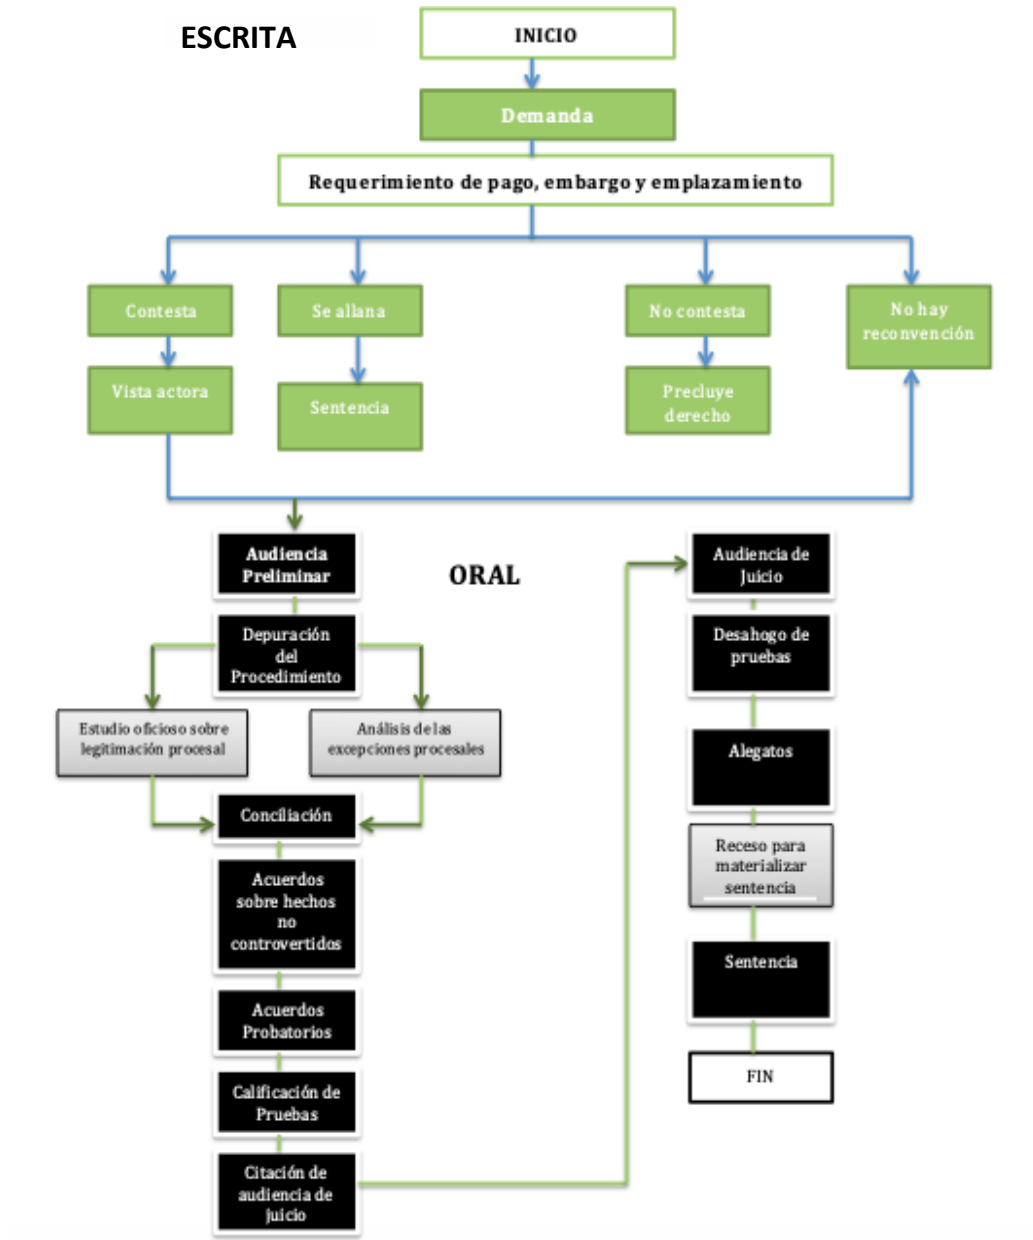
ESCRITA

INICIO

Demanda

Requerimiento de pago, embargo y emplazamiento

Contesta

Vista actora

Se allana

Sentencia

No contesta

Precluye derecho

No hay reconvención

Audiencia Preliminar

ORAL

Depuración del Procedimiento

Estudio oficioso sobre legitimación procesal

Análisis de las excepciones procesales

Conciliación

Acuerdos sobre hechos no controvertidos

Acuerdos Probatorios

Calificación de Pruebas

Citación de audiencia de juicio

Audiencia de Juicio

Desahogo de pruebas

Alegatos

Receso para materializar sentencia

Sentencia

FIN